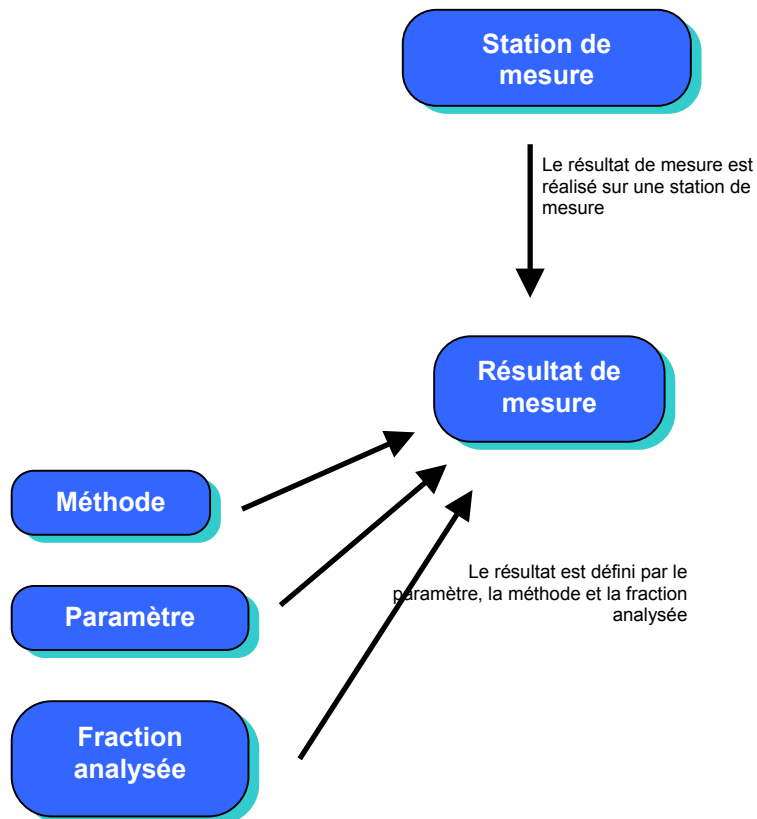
Station de mesure

Le résultat de mesure est réalisé sur une station de mesure

Résultat de mesure

Méthode

Paramètre

Fraction analysée

Le résultat est défini par le paramètre, la méthode et la fraction analysée